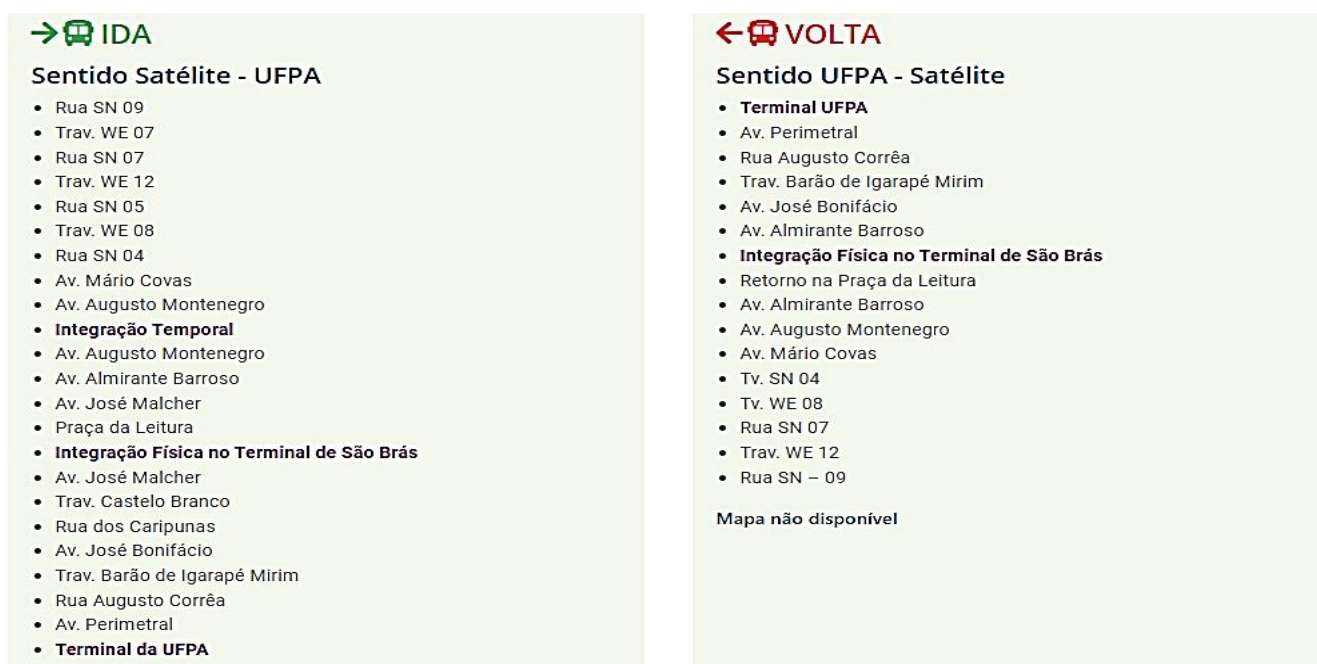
→ IDA

Sentido Satélite - UFPA

- Rua SN 09
- Trav. WE 07
- Rua SN 07
- Trav. WE 12
- Rua SN 05
- Trav. WE 08
- Rua SN 04
- Av. Mário Covas
- Av. Augusto Montenegro
- **Integração Temporal**
- Av. Augusto Montenegro
- Av. Almirante Barroso
- Av. José Malcher
- Praça da Leitura
- **Integração Física no Terminal de São Brás**
- Av. José Malcher
- Trav. Castelo Branco
- Rua dos Caripunas
- Av. José Bonifácio
- Trav. Barão de Igarapé Mirim
- Rua Augusto Corrêa
- Av. Perimetral
- **Terminal da UFPA**

← VOLTA

Sentido UFPA - Satélite

- **Terminal UFPA**
- Av. Perimetral
- Rua Augusto Corrêa
- Trav. Barão de Igarapé Mirim
- Av. José Bonifácio
- Av. Almirante Barroso
- **Integração Física no Terminal de São Brás**
- Retorno na Praça da Leitura
- Av. Almirante Barroso
- Av. Augusto Montenegro
- Av. Mário Covas
- Tv. SN 04
- Tv. WE 08
- Rua SN 07
- Trav. WE 12
- Rua SN – 09

Mapa não disponível